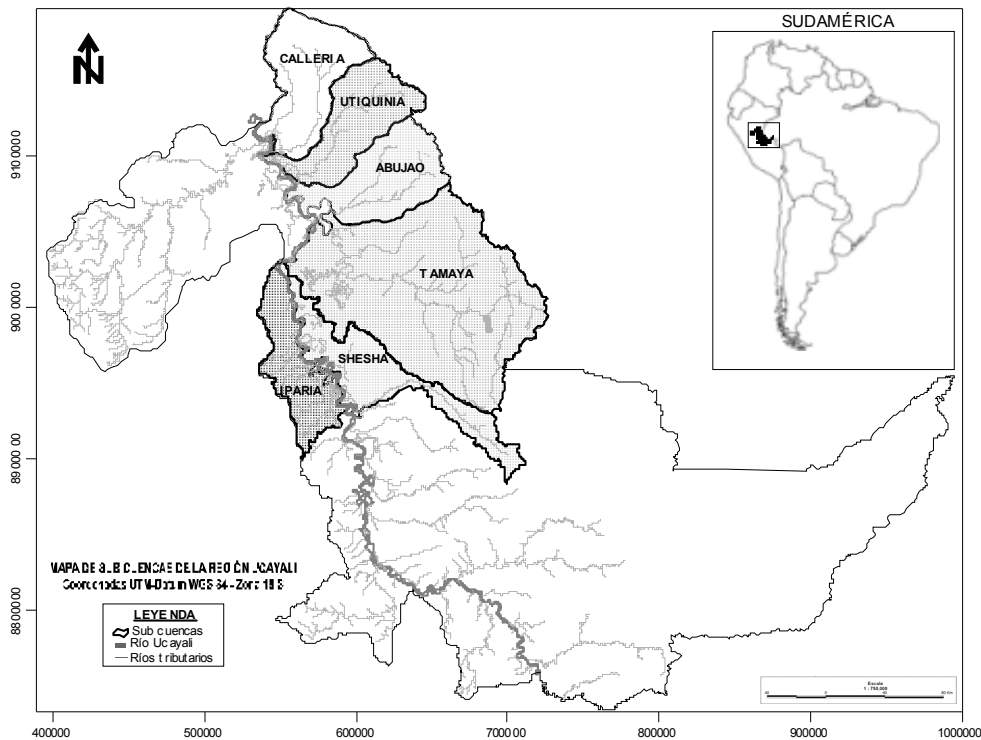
N

SUDAMÉRICA

CALLERIA

UTIQUINIA

ABUJAO

TAMAYA

SHESHA

IPARIA

9100000

9000000

8900000

8800000

MAPA DE SUB CUENCAS DE LA REGIÓN UCAYALI
Coordenadas UTM-Datum WGS 84 - Zona 18 S

LEYENDA
Sub cuencas
Río Ucayali
Ríos tributarios

Escala
1 : 750,000

400000 500000 600000 700000 800000 900000 1000000